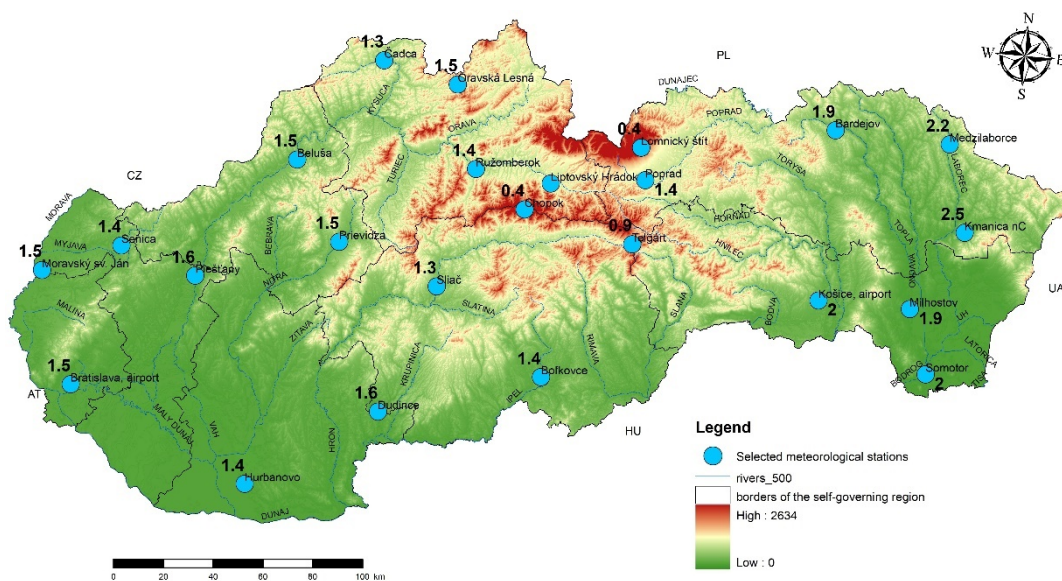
N
W
E
S

PL
CZ
AT
HU
UA

DUNAJEC
POPRAD
KYSUCA
ORAVA
TURIEC
MORAVA
MYJAVA
MALINA
BEBRAVA
NITRA
ŽITAVA
HRON
VÁH
MALÝ DUNAJ
DUNAJ
KRUPINICA
SLATINA
RIMAVA
IPEĽ
SLANÁ
HNILEC
HORNÁD
BODVA
TORYSA
TOPĽA
ONDAVA
LABOREC
LATORICA
BODROG
UH
TISA

1.3 Čadca
1.5 Oravská Lesná
1.5 Beluša
1.4 Ružomberok
0.4 Lomnický štít
1.9 Bardejov
2.2 Medzilaborce
Liptovský Hrádok
Poprad 1.4
0.4 Chopok
0.9 Telgárt
2.5 Kmanica nC
1.4 Senica
1.5 Moravský sv. Ján
1.6 Piešťany
1.5 Prievidza
1.3 Sliač
Košice, airport 2
Milhostov 1.9
1.5 Bratislava, airport
1.4 Bôrkovce
1.6 Dudince
Somotor 2
1.4 Hurbanovo

Legend
Selected meteorological stations
rivers_500
borders of the self-governing region
High : 2634
Low : 0

0 20 40 60 80 100 km